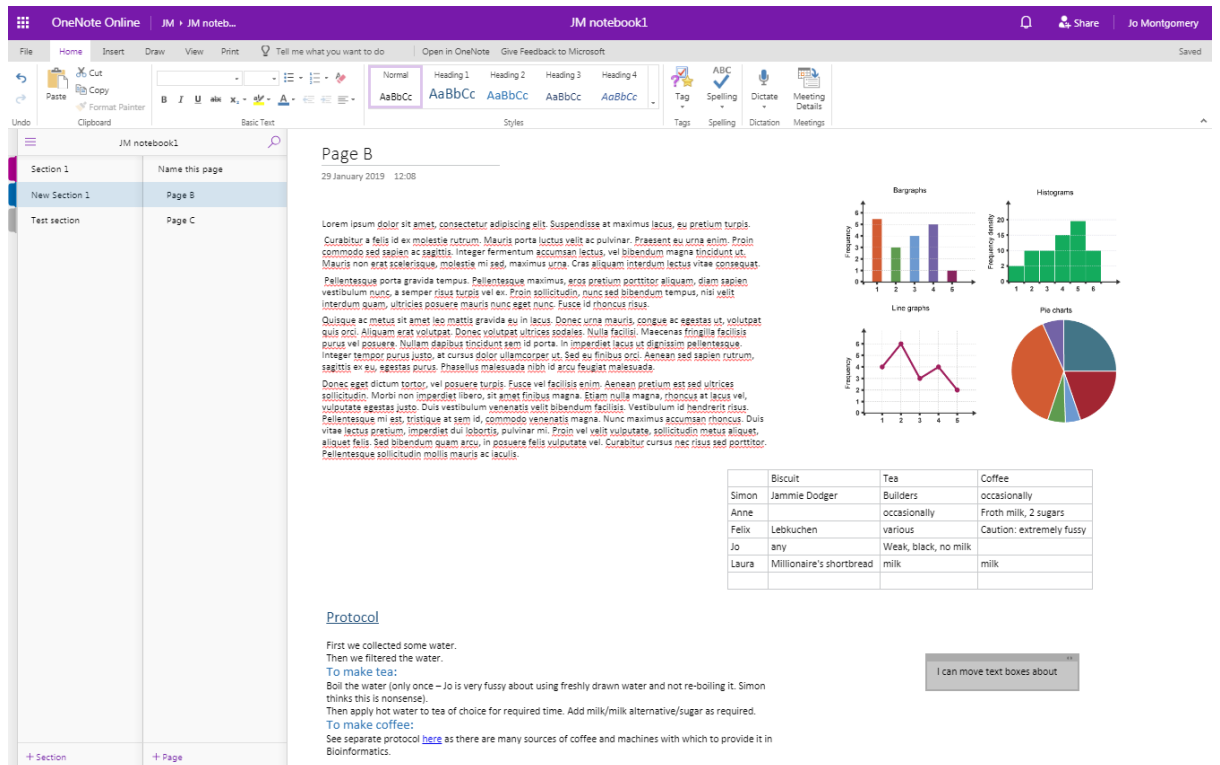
OneNote Online | JM › JM noteb...   JM notebook1   Share   Jo Montgomery

File   Home   Insert   Draw   View   Print   Tell me what you want to do   Open in OneNote   Give Feedback to Microsoft   Saved

Undo   Paste   Cut   Copy   Format Painter   Clipboard   B I U abc x₂ A   Basic Text   Normal AaBbCc   Heading 1 AaBbCc   Heading 2 AaBbCc   Heading 3 AaBbCc   Heading 4 AaBbCc   Styles   Tag   Tags   Spelling   Spelling   Dictate   Dictation   Meeting Details   Meetings

JM notebook1

Section 1
New Section 1
Test section

Name this page
Page B
Page C

+ Section   + Page

Page B

29 January 2019   12:08

Lorem ipsum dolor sit amet, consectetur adipiscing elit. Suspendisse at maximus lacus, eu pretium turpis.

Curabitur a felis id ex molestie rutrum. Mauris porta luctus velit ac pulvinar. Praesent eu urna enim. Proin commodo sed sapien ac sagittis. Integer fermentum accumsan lectus, vel bibendum magna tincidunt ut. Mauris non erat scelerisque, molestie mi sed, maximus urna. Cras aliquam interdum lectus vitae consequat.

Pellentesque porta gravida tempus. Pellentesque maximus, eros pretium porttitor aliquam, diam sapien vestibulum nunc, a semper risus turpis vel ex. Proin sollicitudin, nunc sed bibendum tempus, nisi velit interdum quam, ultricies posuere mauris nunc eget nunc. Fusce id rhoncus risus.

Quisque ac metus sit amet leo mattis gravida eu in lacus. Donec urna mauris, congue ac egestas ut, volutpat quis orci. Aliquam erat volutpat. Donec volutpat ultrices sodales. Nulla facilisi. Maecenas fringilla facilisis purus vel posuere. Nullam dapibus tincidunt sem id porta. In imperdiet lacus ut dignissim pellentesque. Integer tempor purus justo, at cursus dolor ullamcorper ut. Sed eu finibus orci. Aenean sed sapien rutrum, sagittis ex eu, egestas purus. Phasellus malesuada nibh id arcu feugiat malesuada.

Donec eget dictum tortor, vel posuere turpis. Fusce vel facilisis enim. Aenean pretium est sed ultrices sollicitudin. Morbi non imperdiet libero, sit amet finibus magna. Etiam nulla magna, rhoncus at lacus vel, vulputate egestas justo. Duis vestibulum venenatis velit bibendum facilisis. Vestibulum id hendrerit risus. Pellentesque mi est, tristique at sem id, commodo venenatis magna. Nunc maximus accumsan rhoncus. Duis vitae lectus pretium, imperdiet dui lobortis, pulvinar mi. Proin vel velit vulputate, sollicitudin metus aliquet, aliquet felis. Sed bibendum quam arcu, in posuere felis vulputate vel. Curabitur cursus nec risus sed porttitor. Pellentesque sollicitudin mollis mauris ac iaculis.

Bargraphs   Histograms   Line graphs   Pie charts
Frequency   Frequency density   Frequency
0 1 2 3 4 5 6 7 8   1 2 3 4 5 6   0 5 10 15 20   1 2 3 4 5 6   0 1 2 3 4 5 6 7 8   1 2 3 4 5

| | Biscuit | Tea | Coffee |
|---|---|---|---|
| Simon | Jammie Dodger | Builders | occasionally |
| Anne | | occasionally | Froth milk, 2 sugars |
| Felix | Lebkuchen | various | Caution: extremely fussy |
| Jo | any | Weak, black, no milk | |
| Laura | Millionaire's shortbread | milk | milk |
| | | | |

Protocol

First we collected some water.
Then we filtered the water.
To make tea:
Boil the water (only once – Jo is very fussy about using freshly drawn water and not re-boiling it. Simon thinks this is nonsense).
Then apply hot water to tea of choice for required time. Add milk/milk alternative/sugar as required.
To make coffee:
See separate protocol here as there are many sources of coffee and machines with which to provide it in Bioinformatics.

I can move text boxes about